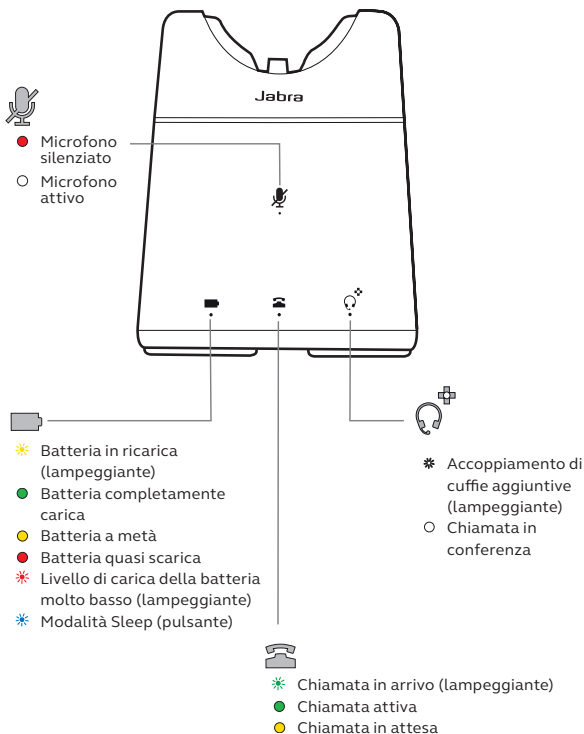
Jabra

Microfono silenziato

Microfono attivo

Batteria in ricarica (lampeggiante)

Batteria completamente carica

Batteria a metà

Batteria quasi scarica

Livello di carica della batteria molto basso (lampeggiante)

Modalità Sleep (pulsante)

Accoppiamento di cuffie aggiuntive (lampeggiante)

Chiamata in conferenza

Chiamata in arrivo (lampeggiante)

Chiamata attiva

Chiamata in attesa